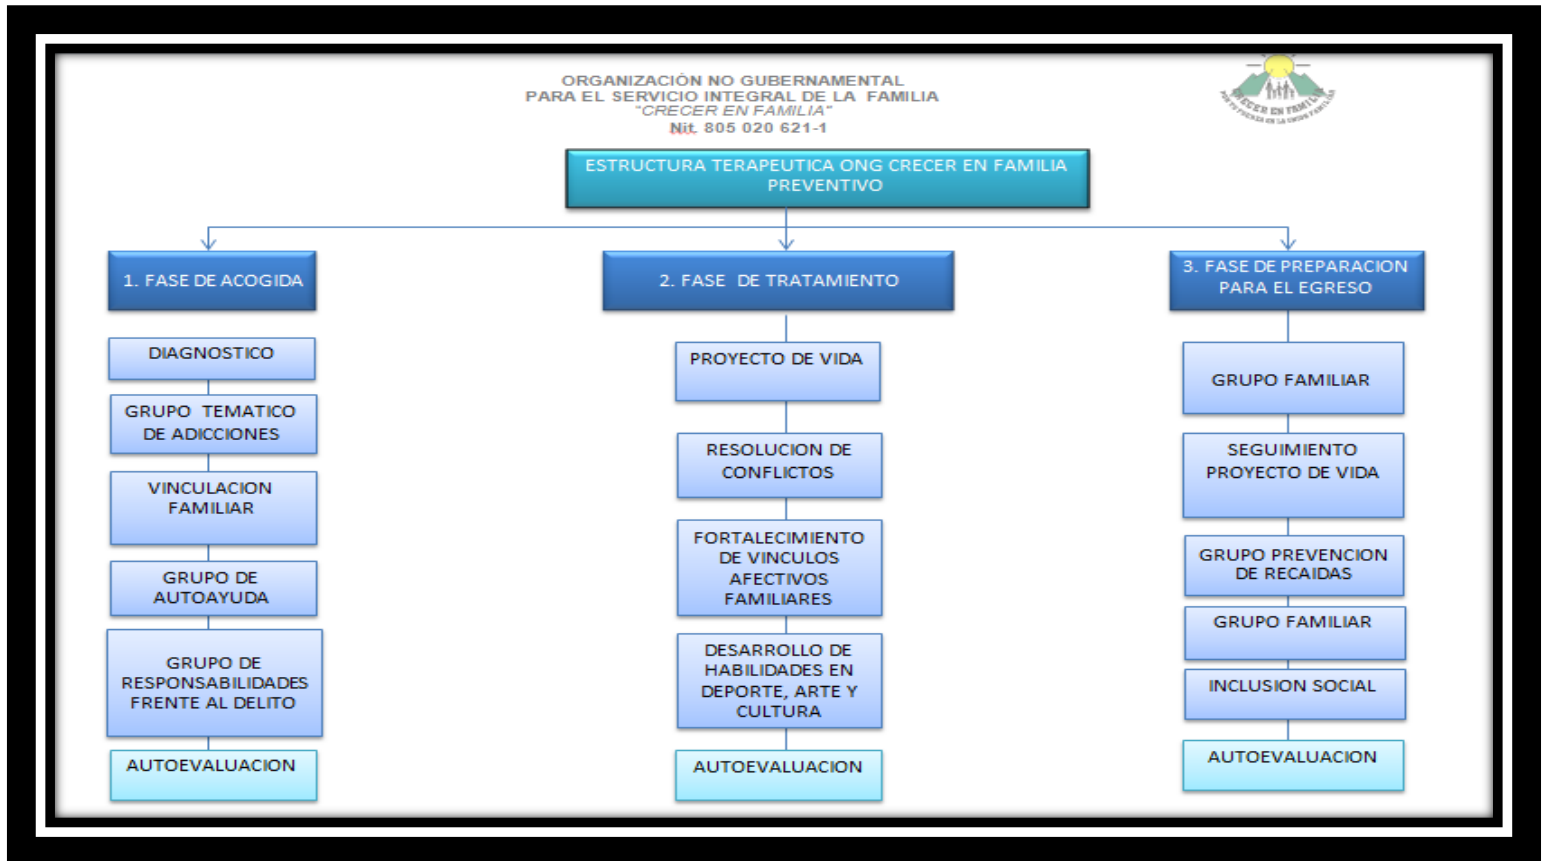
ORGANIZACIÓN NO GUBERNAMENTAL
PARA EL SERVICIO INTEGRAL DE LA FAMILIA
"CRECER EN FAMILIA"
Nit. 805 020 621-1

CRECER EN FAMILIA
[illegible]

ESTRUCTURA TERAPEUTICA ONG CRECER EN FAMILIA PREVENTIVO

1. FASE DE ACOGIDA

DIAGNOSTICO

GRUPO TEMATICO DE ADICCIONES

VINCULACION FAMILIAR

GRUPO DE AUTOAYUDA

GRUPO DE RESPONSABILIDADES FRENTE AL DELITO

AUTOEVALUACION

2. FASE DE TRATAMIENTO

PROYECTO DE VIDA

RESOLUCION DE CONFLICTOS

FORTALECIMIENTO DE VINCULOS AFECTIVOS FAMILIARES

DESARROLLO DE HABILIDADES EN DEPORTE, ARTE Y CULTURA

AUTOEVALUACION

3. FASE DE PREPARACION PARA EL EGRESO

GRUPO FAMILIAR

SEGUIMIENTO PROYECTO DE VIDA

GRUPO PREVENCION DE RECAIDAS

GRUPO FAMILIAR

INCLUSION SOCIAL

AUTOEVALUACION